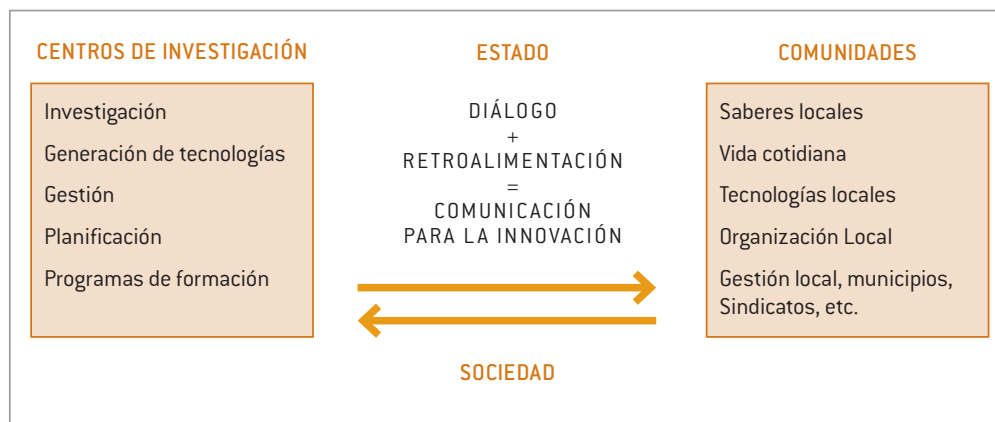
CENTROS DE INVESTIGACIÓN

Investigación

Generación de tecnologías

Gestión

Planificación

Programas de formación

ESTADO

DIÁLOGO
+
RETROALIMENTACIÓN
=
COMUNICACIÓN
PARA LA INNOVACIÓN

SOCIEDAD

COMUNIDADES

Saberes locales

Vida cotidiana

Tecnologías locales

Organización Local

Gestión local, municipios, Sindicatos, etc.